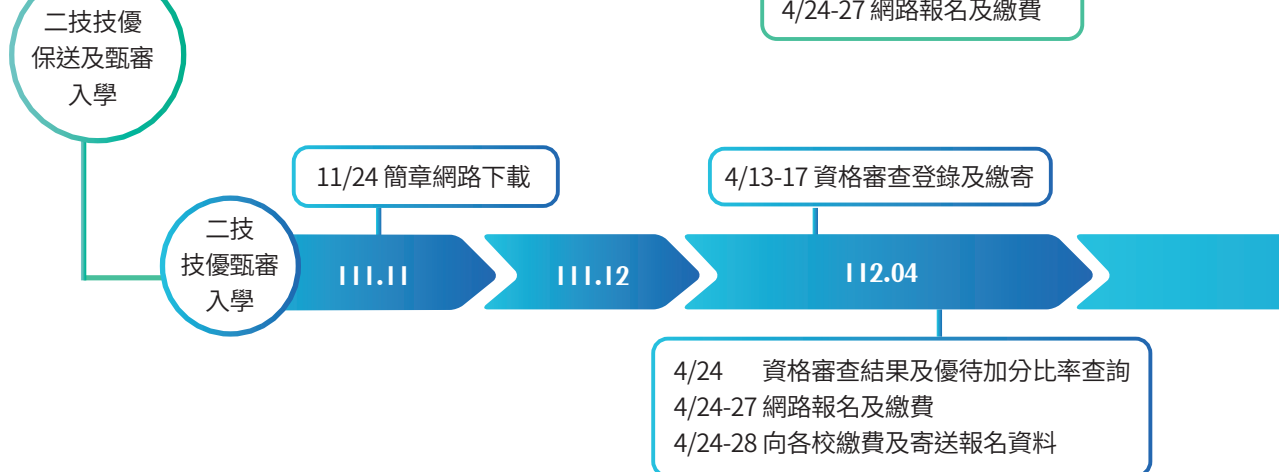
二技技優保送及甄審入學

4/24-27 網路報名及繳費

11/24 簡章網路下載

4/13-17 資格審查登錄及繳寄

二技技優甄審入學

111.11

111.12

112.04

4/24 資格審查結果及優待加分比率查詢
4/24-27 網路報名及繳費
4/24-28 向各校繳費及寄送報名資料